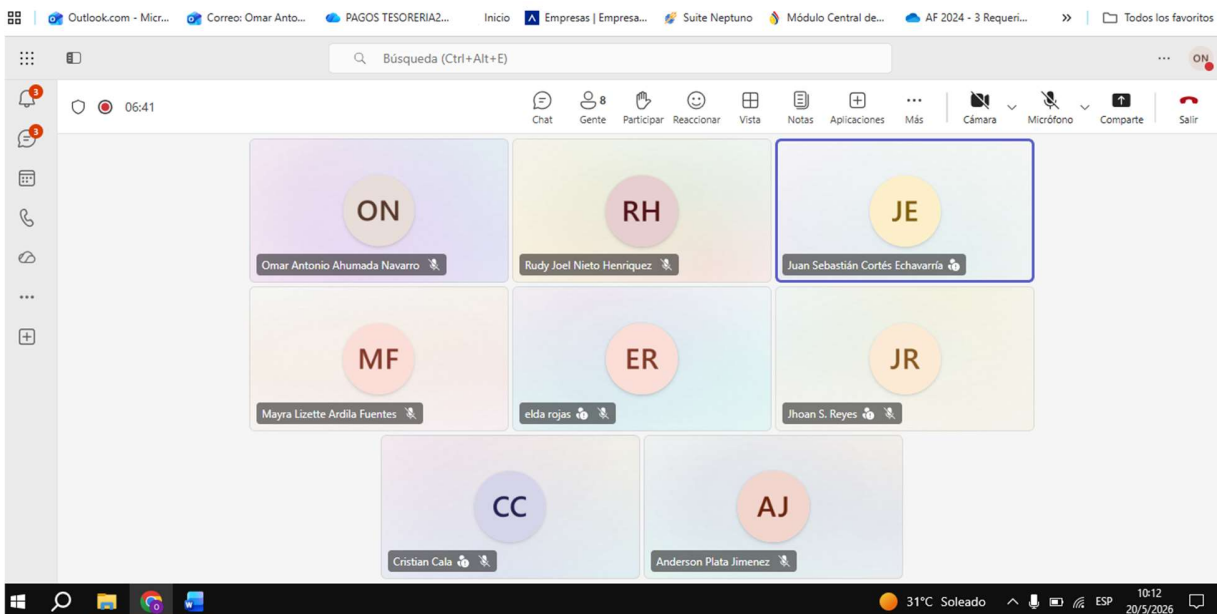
Outlook.com - Micr... Correo: Omar Anto... PAGOS TESORERIA2... Inicio Empresas | Empresa... Suite Neptuno Módulo Central de... AF 2024 - 3 Requeri... » Todos los favoritos

Búsqueda (Ctrl+Alt+E)

ON

3

3

06:41

Chat
8 Gente
Participar
Reaccionar
Vista
Notas
Aplicaciones
Más
Cámara
Micrófono
Comparte
Salir

ON
Omar Antonio Ahumada Navarro

RH
Rudy Joel Nieto Henriquez

JE
Juan Sebastián Cortés Echavarría

MF
Mayra Lizette Ardila Fuentes

ER
elda rojas

JR
Jhoan S. Reyes

CC
Cristian Cala

AJ
Anderson Plata Jimenez

31°C Soleado ESP 10:12 20/5/2026